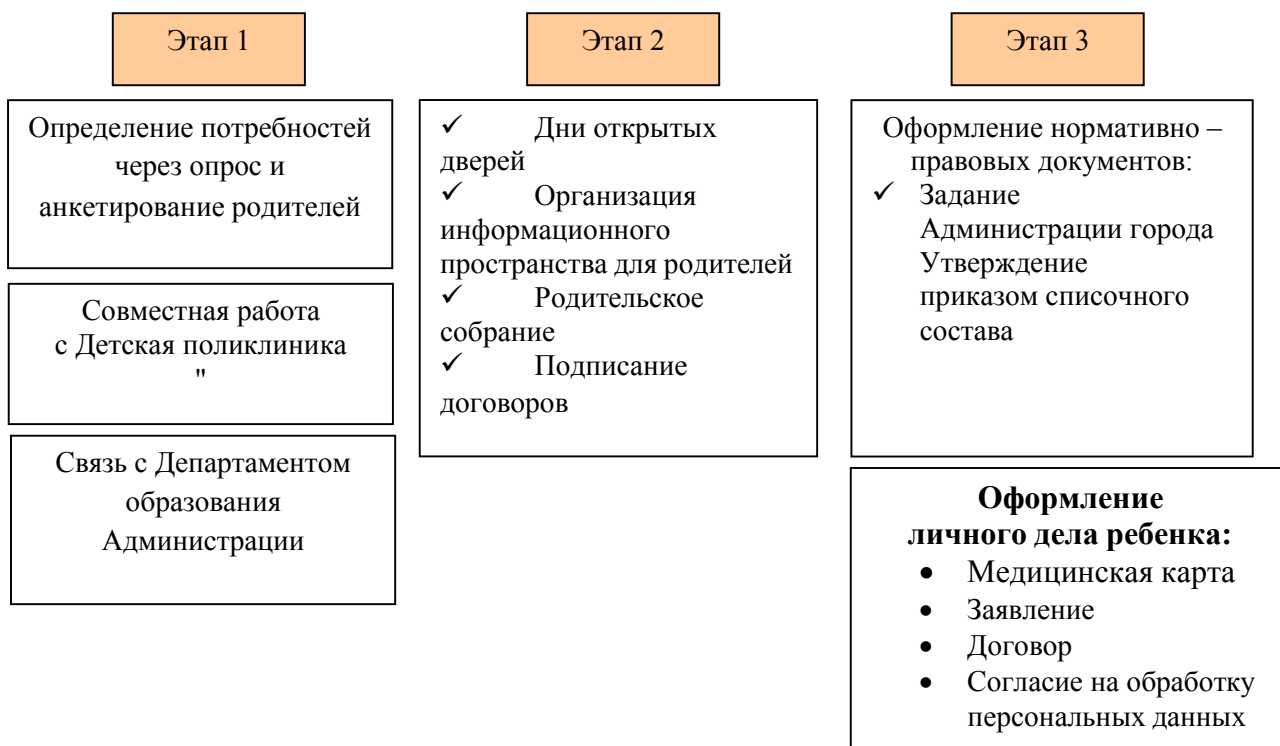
Этап 1

Определение потребностей через опрос и анкетирование родителей

Совместная работа с Детская поликлиника "

Связь с Департаментом образования Администрации

Этап 2

✓ Дни открытых дверей
✓ Организация информационного пространства для родителей
✓ Родительское собрание
✓ Подписание договоров

Этап 3

Оформление нормативно – правовых документов:
✓ Задание Администрации города Утверждение приказом списочного состава

**Оформление личного дела ребенка:**
- Медицинская карта
- Заявление
- Договор
- Согласие на обработку персональных данных